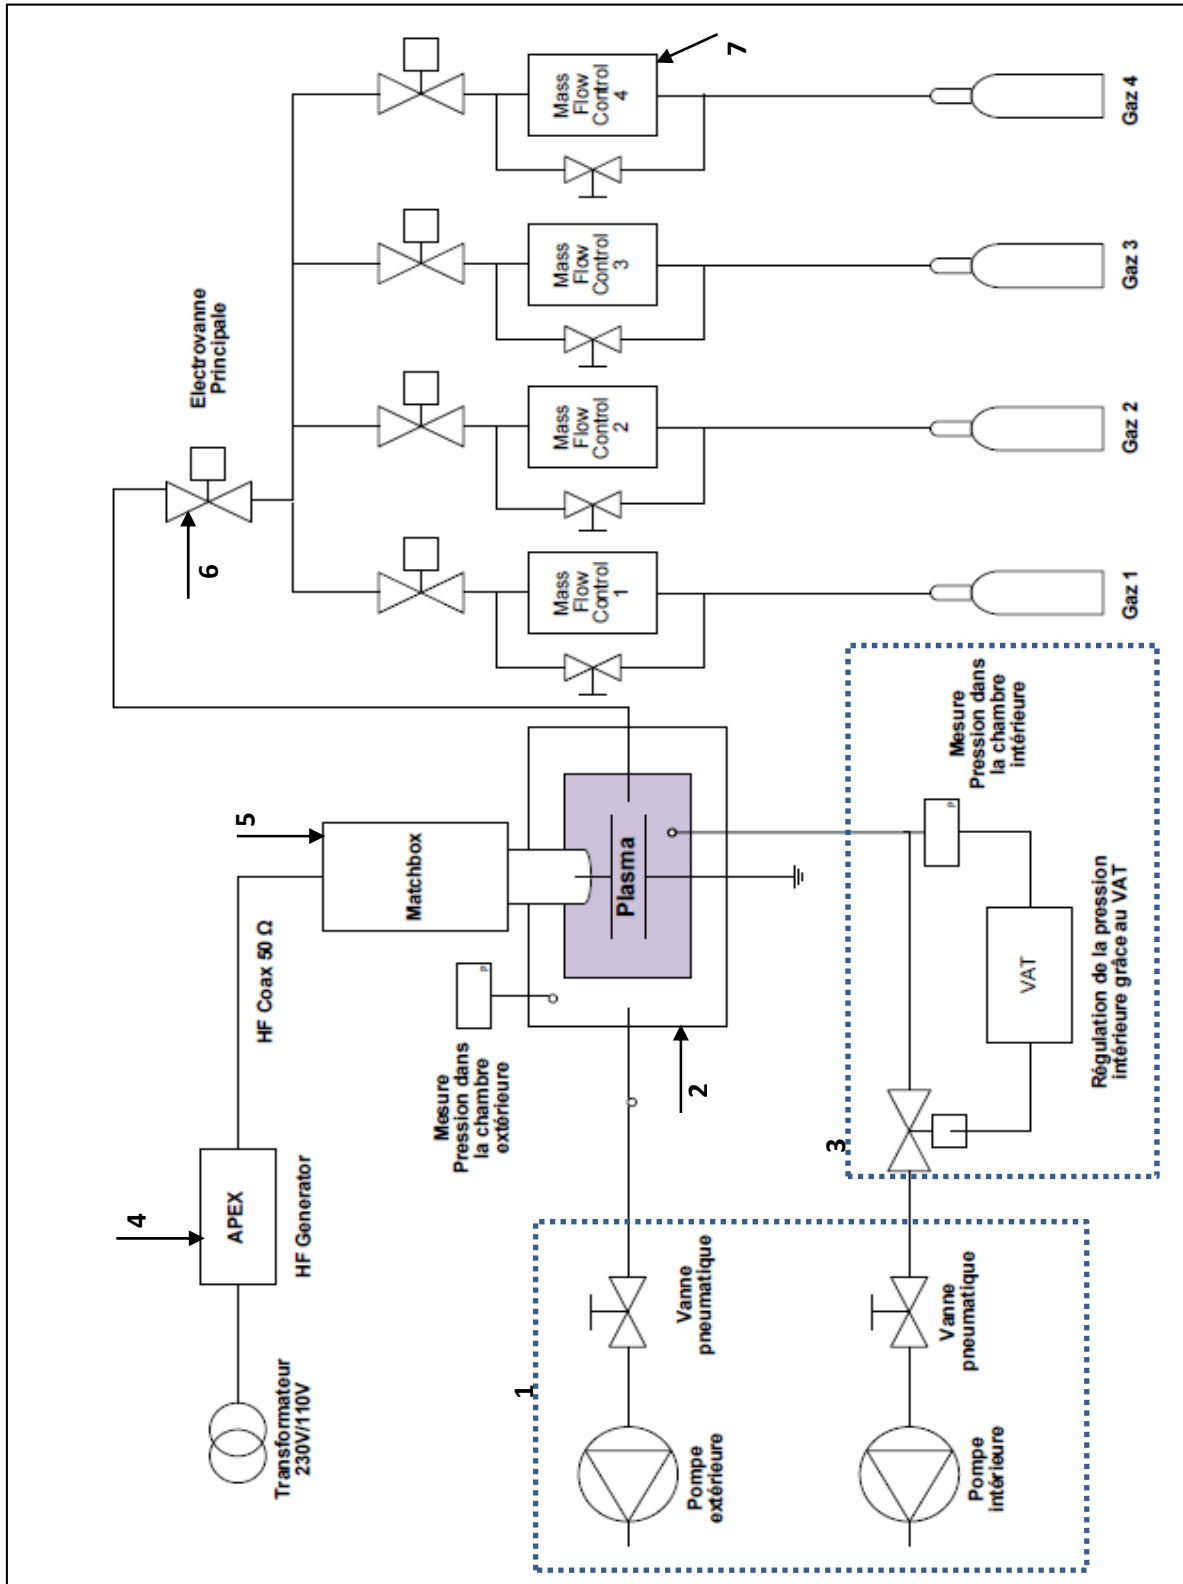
7

Mass Flow Control 4

Gaz 4

Mass Flow Control 3

Gaz 3

Electrovanne Principale

Mass Flow Control 2

Gaz 2

6

Mass Flow Control 1

Gaz 1

Mesure Pression dans la chambre intérieure

5

Matchbox

Plasma

VAT

Régulation de la pression intérieure grâce au VAT

HF Coax 50 Ω

Mesure Pression dans la chambre extérieure

2

3

4

APEX

HF Generator

Vanne pneumatique

Vanne pneumatique

1

Transformateur 230V/110V

Pompe extérieure

Pompe intérieure